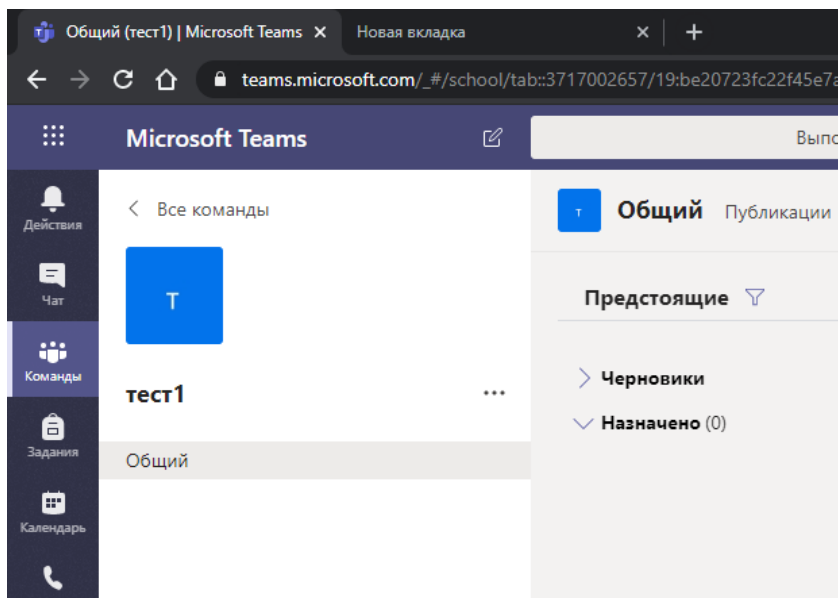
Общий (тест1) | Microsoft Teams ×
Новая вкладка ×
+
teams.microsoft.com/_#/school/tab::3717002657/19:be20723fc22f45e7a

Microsoft Teams
Выпо

Действия
Чат
Команды
Задания
Календарь

< Все команды
Т
тест1
...
Общий

Т
Общий Публикации

Предстоящие

Черновики
Назначено (0)